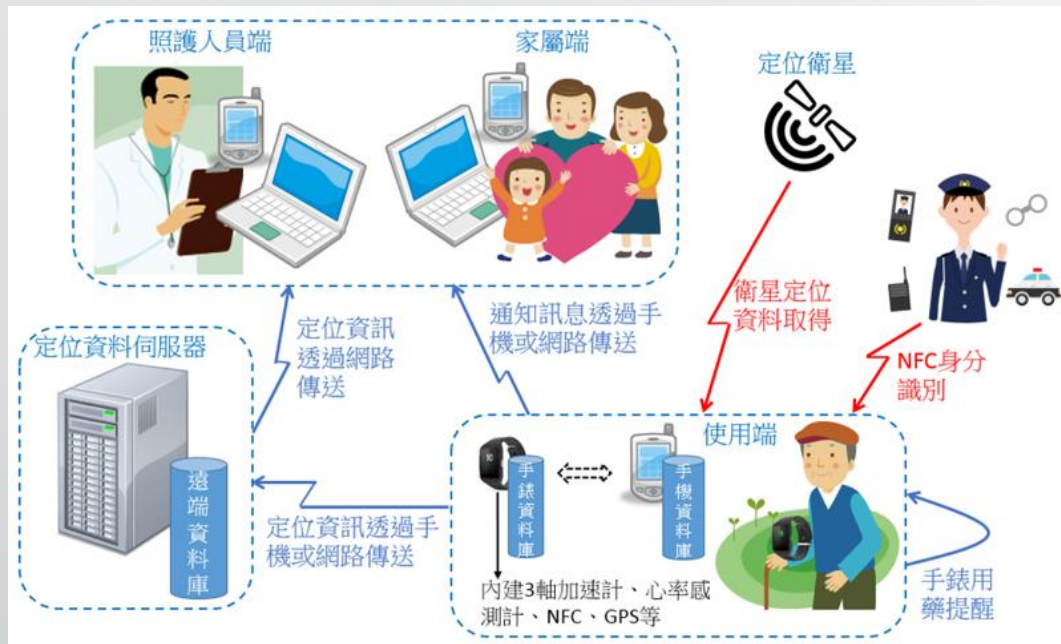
照護人員端

家屬端

定位衛星

定位資料伺服器

定位資訊透過網路傳送

通知訊息透過手機或網路傳送

衛星定位資料取得

NFC身分識別

遠端資料庫

使用端

手錶資料庫

手機資料庫

定位資訊透過手機或網路傳送

內建3軸加速計、心率感測計、NFC、GPS等

手錶用藥提醒